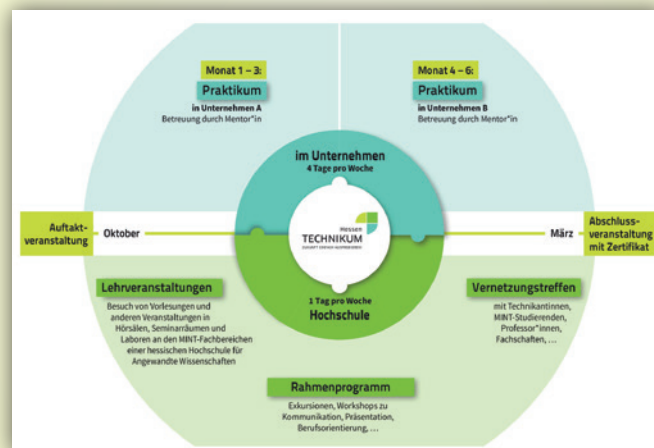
Monat 1 – 3:
Praktikum
in Unternehmen A
Betreuung durch Mentor*in

Monat 4 – 6:
Praktikum
in Unternehmen B
Betreuung durch Mentor*in

im Unternehmen
4 Tage pro Woche

Auftaktveranstaltung

Oktober

Hessen
TECHNIKUM
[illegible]

März

Abschlussveranstaltung mit Zertifikat

1 Tag pro Woche
Hochschule

Lehrveranstaltungen
Besuch von Vorlesungen und anderen Veranstaltungen in Hörsälen, Seminarräumen und Laboren an den MINT-Fachbereichen einer hessischen Hochschule für Angewandte Wissenschaften

Vernetzungstreffen
mit Technikantinnen, MINT-Studierenden, Professor*innen, Fachschaften, …

Rahmenprogramm
Exkursionen, Workshops zu Kommunikation, Präsentation, Berufsorientierung, …